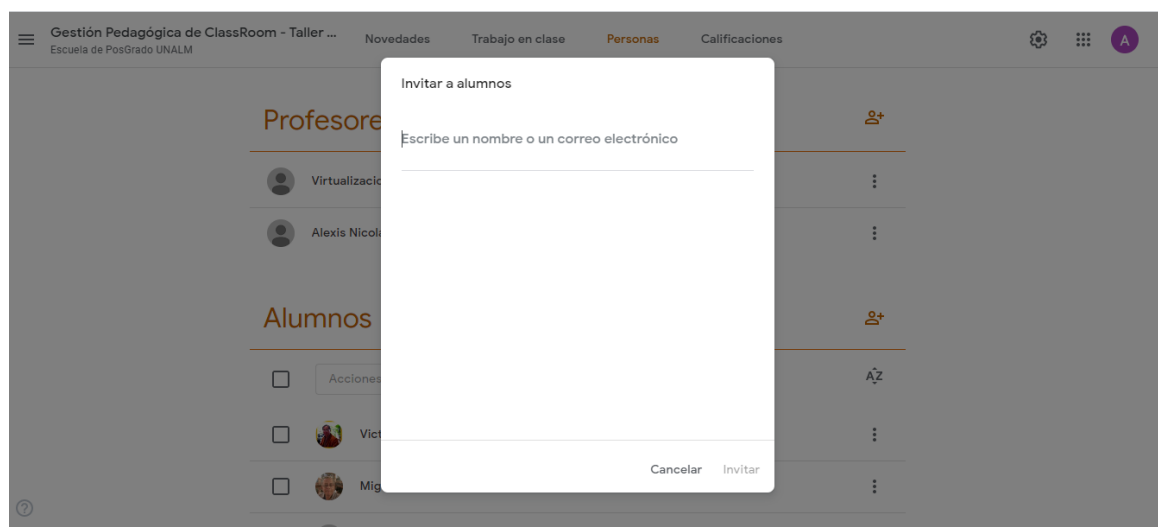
Gestión Pedagógica de ClassRoom - Taller ...
Escuela de PosGrado UNALM

Novedades Trabajo en clase Personas Calificaciones

A

Profesore

Virtualizacio

Alexis Nicola

Alumnos

Acciones

Vict

Mig

Invitar a alumnos

Escribe un nombre o un correo electrónico

Cancelar Invitar